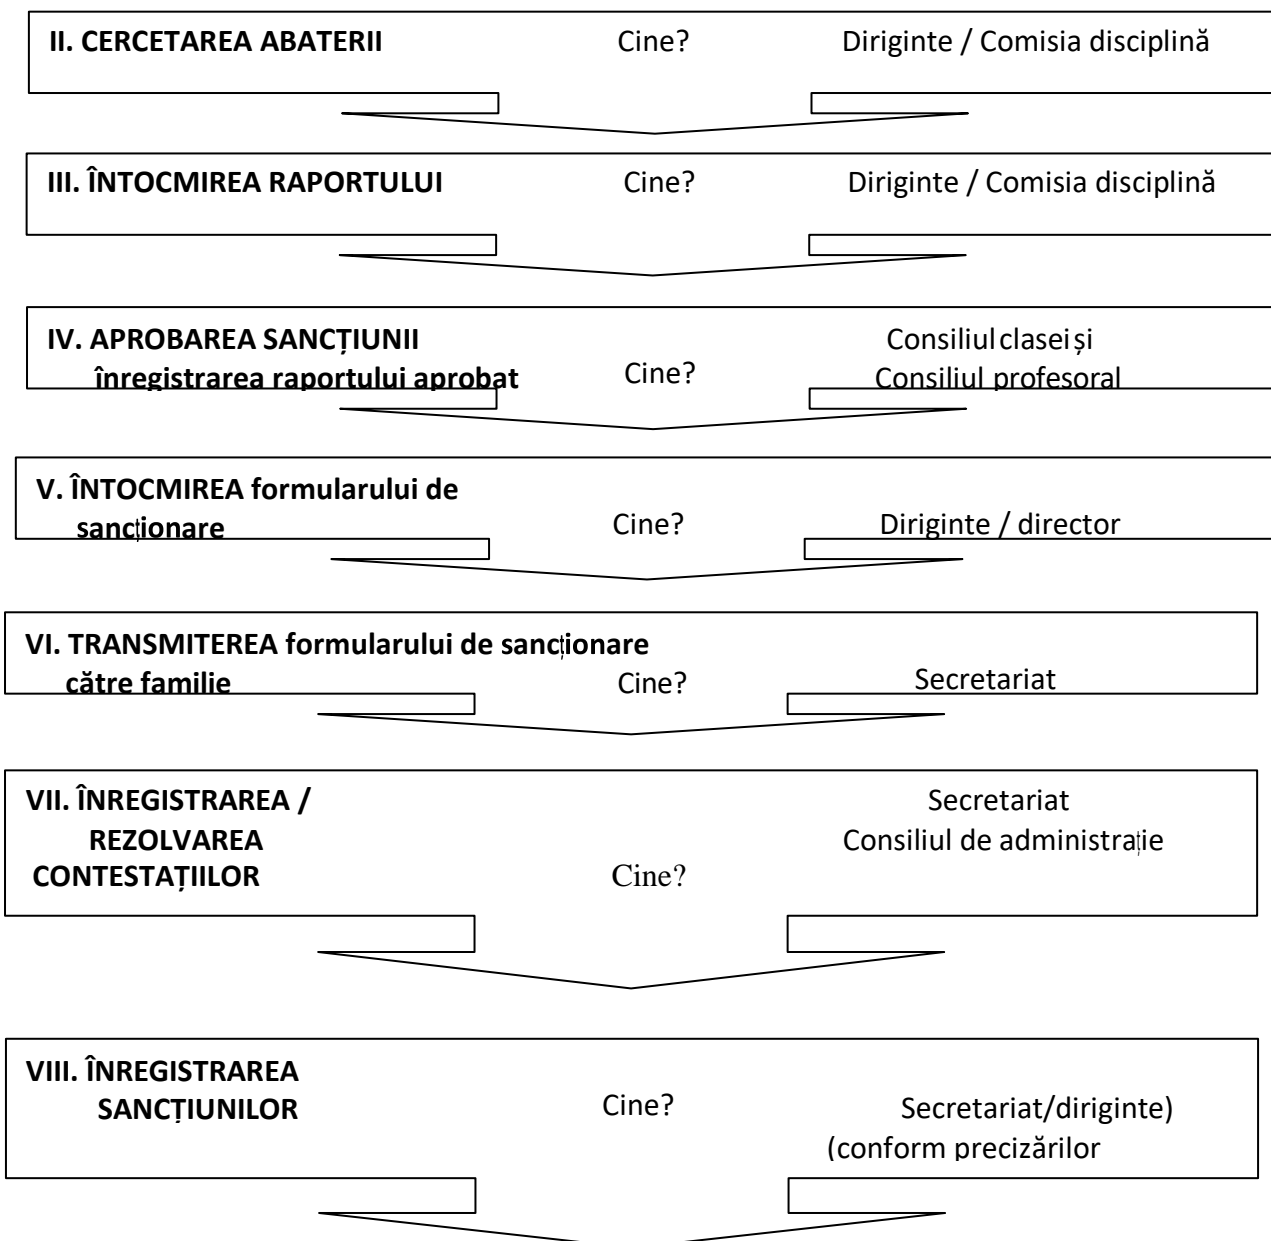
II. CERCETAREA ABATERII Cine? Diriginte / Comisia disciplină

III. ÎNTOCMIREA RAPORTULUI Cine? Diriginte / Comisia disciplină

IV. APROBAREA SANCȚIUNII înregistrarea raportului aprobat Cine? Consiliul clasei și Consiliul profesoral

V. ÎNTOCMIREA formularului de sancționare Cine? Diriginte / director

VI. TRANSMITEREA formularului de sancționare către familie Cine? Secretariat

VII. ÎNREGISTRAREA / REZOLVAREA CONTESTAȚIILOR Cine? Secretariat Consiliul de administrație

VIII. ÎNREGISTRAREA SANCȚIUNILOR Cine? Secretariat/diriginte) (conform precizărilor